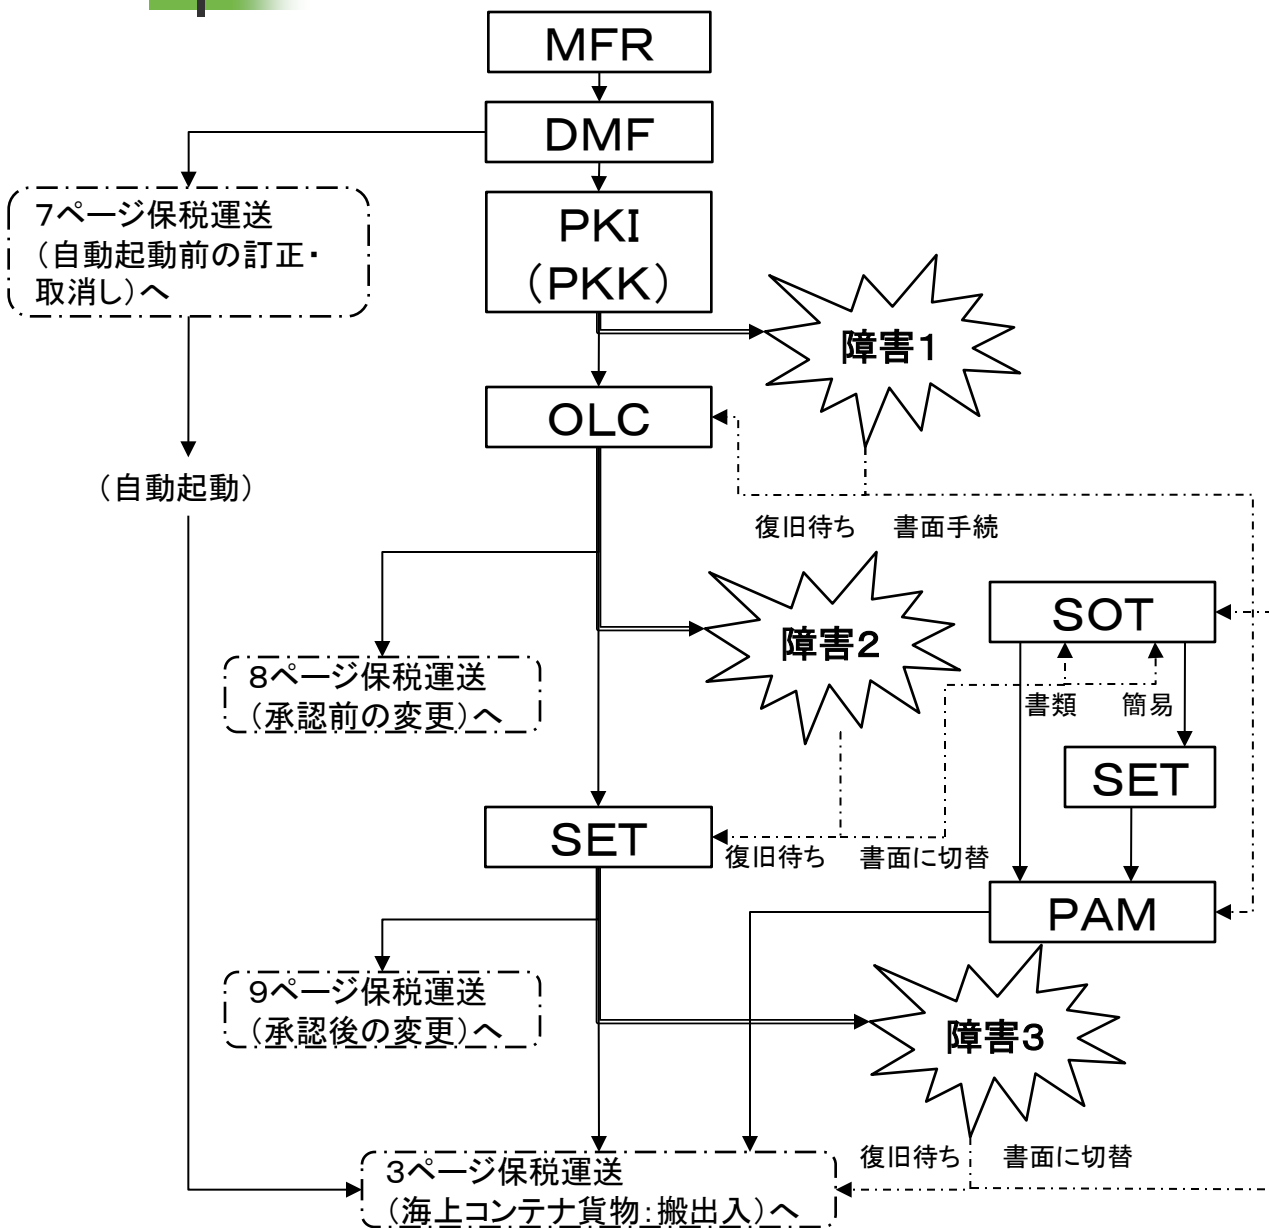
MFR

DMF

7ページ保税運送（自動起動前の訂正・取消し）へ

PKI（PKK）

障害1

OLC

（自動起動）

復旧待ち　書面手続

SOT

8ページ保税運送（承認前の変更）へ

障害2

書類　簡易

SET

SET

復旧待ち　書面に切替

PAM

9ページ保税運送（承認後の変更）へ

障害3

復旧待ち　書面に切替

3ページ保税運送（海上コンテナ貨物：搬出入）へ